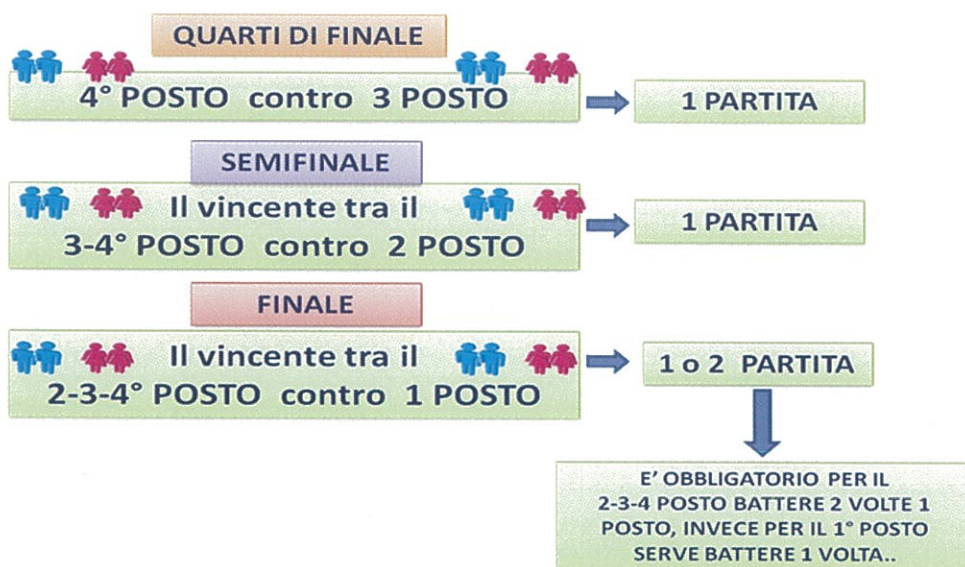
QUARTI DI FINALE

4° POSTO contro 3 POSTO

1 PARTITA

SEMIFINALE

Il vincente tra il 3-4° POSTO contro 2 POSTO

1 PARTITA

FINALE

Il vincente tra il 2-3-4° POSTO contro 1 POSTO

1 o 2 PARTITA

E' OBBLIGATORIO PER IL 2-3-4 POSTO BATTERE 2 VOLTE 1 POSTO, INVECE PER IL 1° POSTO SERVE BATTERE 1 VOLTA..